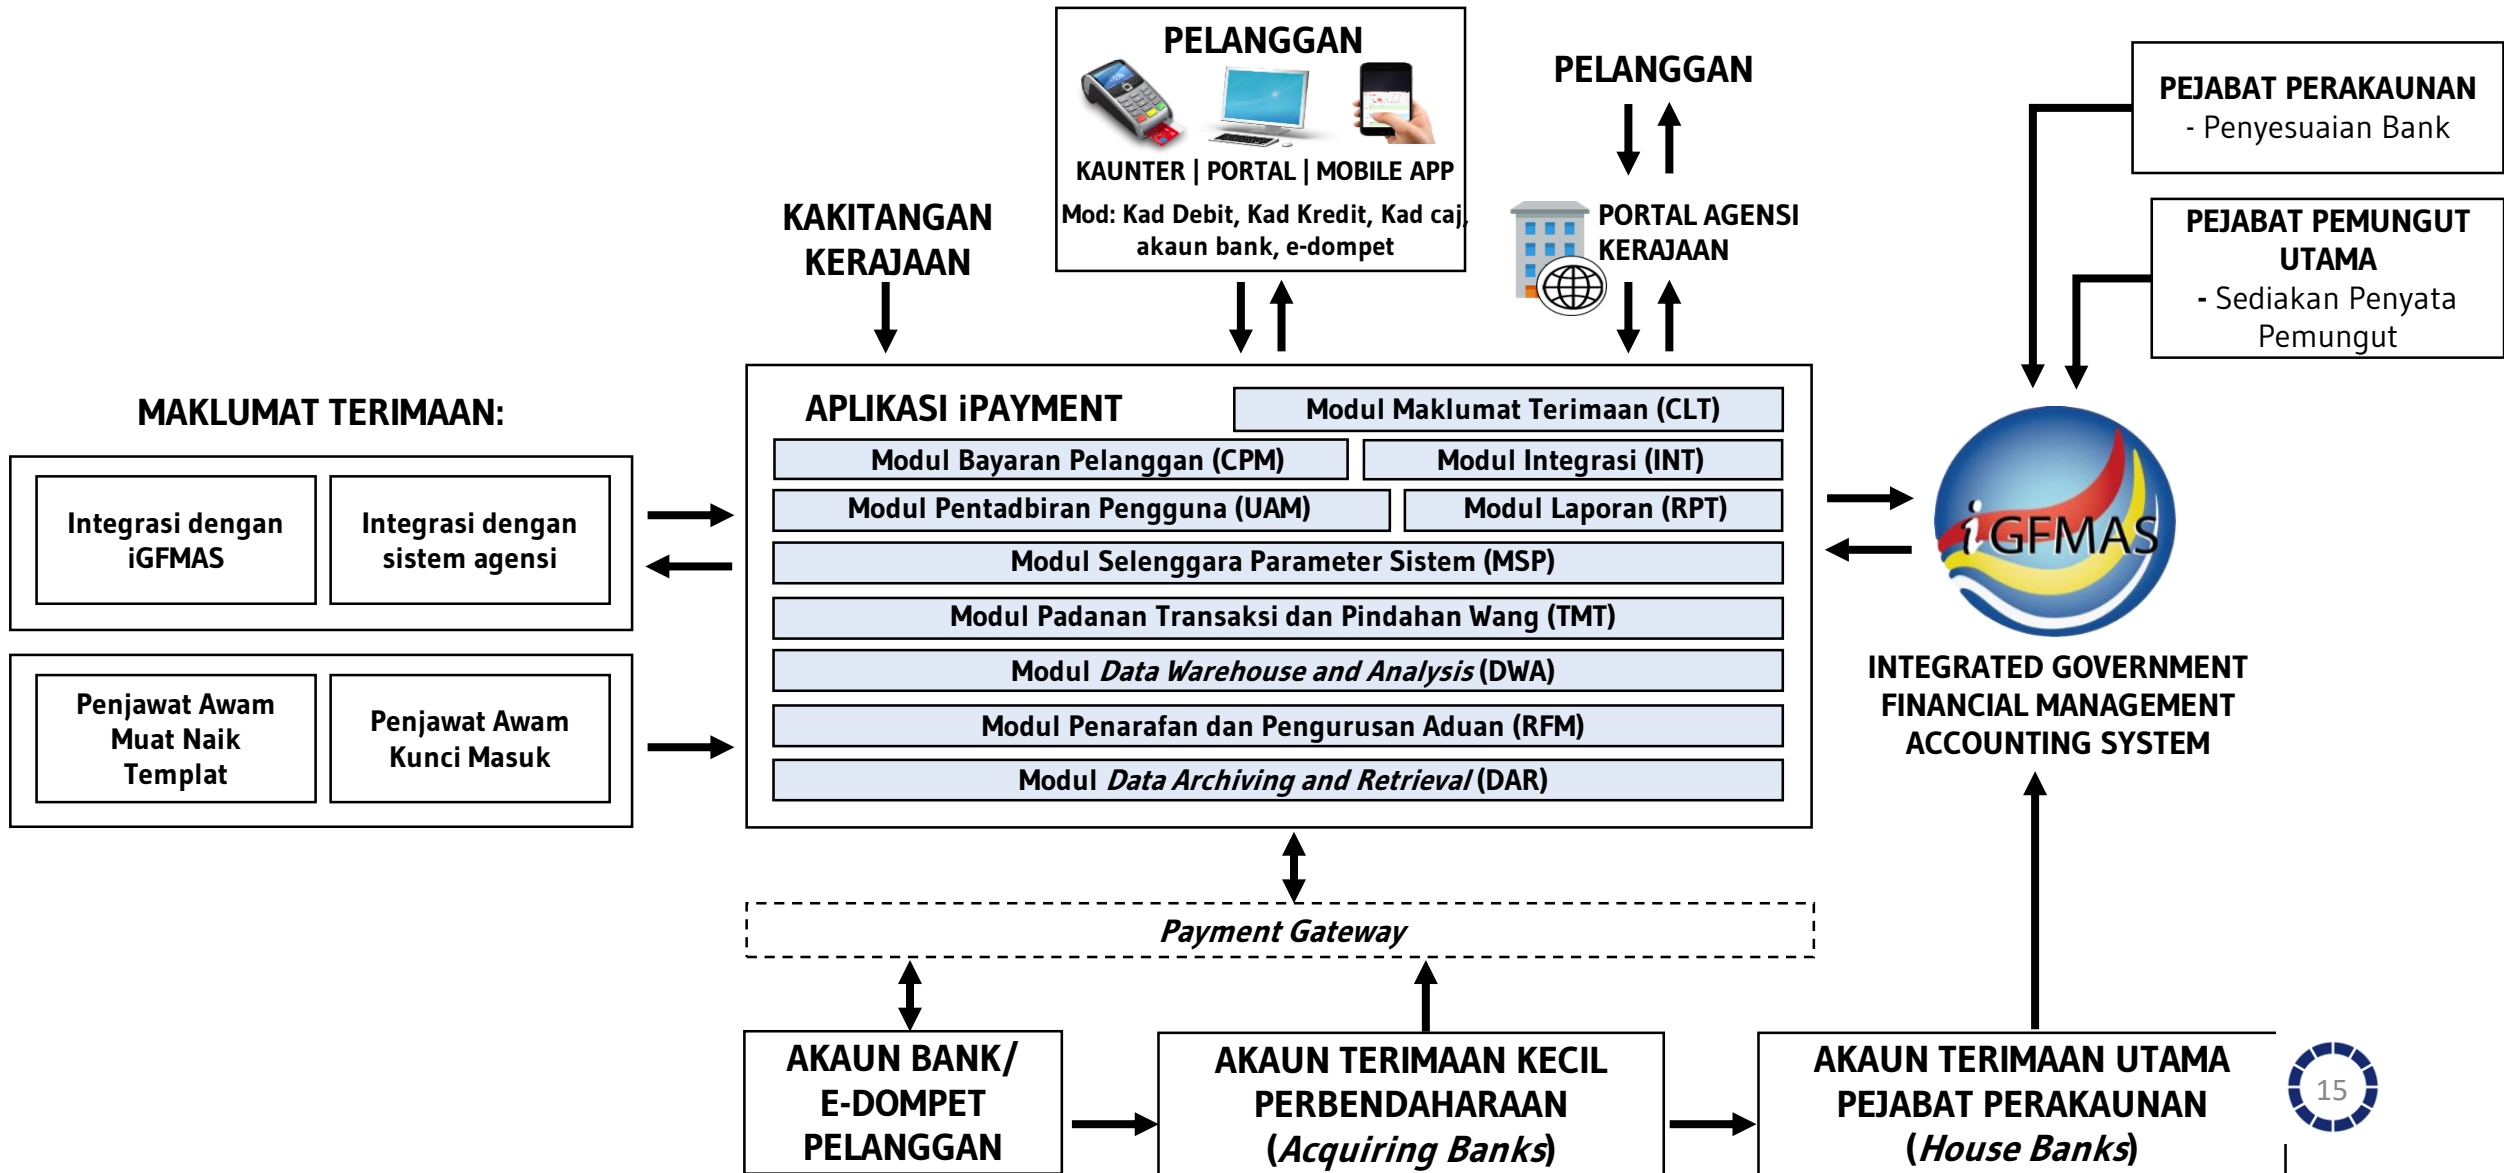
PELANGGAN

KAUNTER | PORTAL | MOBILE APP

Mod: Kad Debit, Kad Kredit, Kad caj, akaun bank, e-dompet

PELANGGAN

PORTAL AGENSI KERAJAAN

PEJABAT PERAKAUNAN
- Penyesuaian Bank

PEJABAT PEMUNGUT UTAMA
- Sediakan Penyata Pemungut

KAKITANGAN KERAJAAN

MAKLUMAT TERIMAAN:

Integrasi dengan iGFMAS

Integrasi dengan sistem agensi

Penjawat Awam Muat Naik Templat

Penjawat Awam Kunci Masuk

APLIKASI iPAYMENT

Modul Maklumat Terimaan (CLT)

Modul Bayaran Pelanggan (CPM)

Modul Integrasi (INT)

Modul Pentadbiran Pengguna (UAM)

Modul Laporan (RPT)

Modul Selenggara Parameter Sistem (MSP)

Modul Padanan Transaksi dan Pindahan Wang (TMT)

Modul *Data Warehouse and Analysis* (DWA)

Modul Penarafan dan Pengurusan Aduan (RFM)

Modul *Data Archiving and Retrieval* (DAR)

iGFMAS

INTEGRATED GOVERNMENT FINANCIAL MANAGEMENT ACCOUNTING SYSTEM

*Payment Gateway*

AKAUN BANK/ E-DOMPET PELANGGAN

AKAUN TERIMAAN KECIL PERBENDAHARAAN (*Acquiring Banks*)

AKAUN TERIMAAN UTAMA PEJABAT PERAKAUNAN (*House Banks*)

15